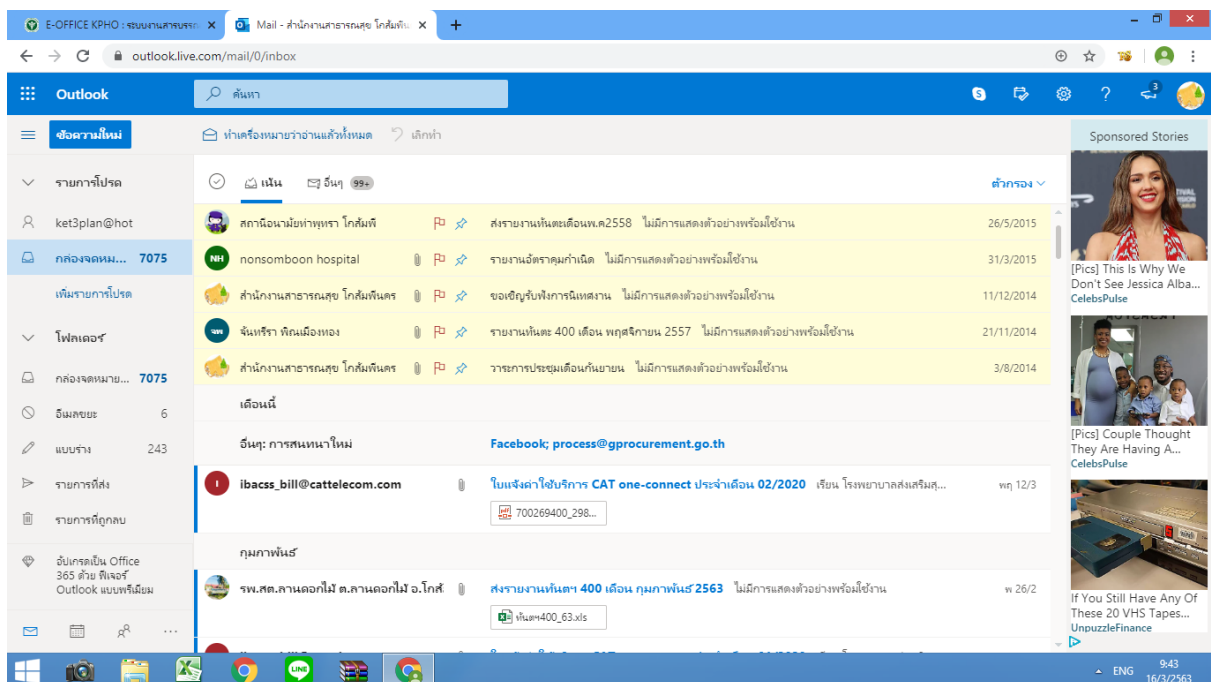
E-OFFICE KPHO : ระบบงานสารบรรณ ×
Mail - สำนักงานสาธารณสุข โกสัมพีน ×
+
outlook.live.com/mail/0/inbox
Outlook
ค้นหา
ข้อความใหม่
ทำเครื่องหมายว่าอ่านแล้วทั้งหมด
เลิกทำ
รายการโปรด
ket3plan@hot
กล่องจดหม... 7075
เพิ่มรายการโปรด
โฟลเดอร์
กล่องจดหมาย... 7075
อีเมลขยะ 6
แบบร่าง 243
รายการที่ส่ง
รายการที่ถูกลบ
อัปเกรดเป็น Office 365 ด้วย ฟีเจอร์ Outlook แบบพรีเมียม
เน้น
อื่นๆ 99+
ตัวกรอง

| | | | |
|---|---|---|---|
| สถานีอนามัยท่าพุทรา โกสัมพี | ส่งรายงานทันตะเดือนพ.ค2558 ไม่มีการแสดงตัวอย่างพร้อมใช้งาน | 26/5/2015 |
| nonsomboon hospital | รายงานอัตราคุมกำเนิด ไม่มีการแสดงตัวอย่างพร้อมใช้งาน | 31/3/2015 |
| สำนักงานสาธารณสุข โกสัมพีนคร | ขอเชิญรับฟังการนิเทศงาน ไม่มีการแสดงตัวอย่างพร้อมใช้งาน | 11/12/2014 |
| จันทร์ริรา พิณเมืองทอง | รายงานทันตะ 400 เดือน พฤศจิกายน 2557 ไม่มีการแสดงตัวอย่างพร้อมใช้งาน | 21/11/2014 |
| สำนักงานสาธารณสุข โกสัมพีนคร | วาระการประชุมเดือนกันยายน ไม่มีการแสดงตัวอย่างพร้อมใช้งาน | 3/8/2014 |

เดือนนี้
อื่นๆ: การสนทนาใหม่ Facebook; process@gprocurement.go.th
ibacss_bill@cattelecom.com ใบแจ้งค่าใช้บริการ CAT one-connect ประจำเดือน 02/2020 เรียน โรงพยาบาลส่งเสริมสุ... พฤ 12/3
700269400_298...
กุมภาพันธ์
รพ.สต.ลานดอกไม้ ต.ลานดอกไม้ อ.โกสั ส่งรายงานทันตฯ 400 เดือน กุมภาพันธ์ 2563 ไม่มีการแสดงตัวอย่างพร้อมใช้งาน พ 26/2
ทันตฯ400_63.xls
Sponsored Stories
[Pics] This Is Why We Don't See Jessica Alba...
CelebsPulse
[Pics] Couple Thought They Are Having A...
CelebsPulse
If You Still Have Any Of These 20 VHS Tapes...
UnpuzzleFinance
ENG 9:43 16/3/2563